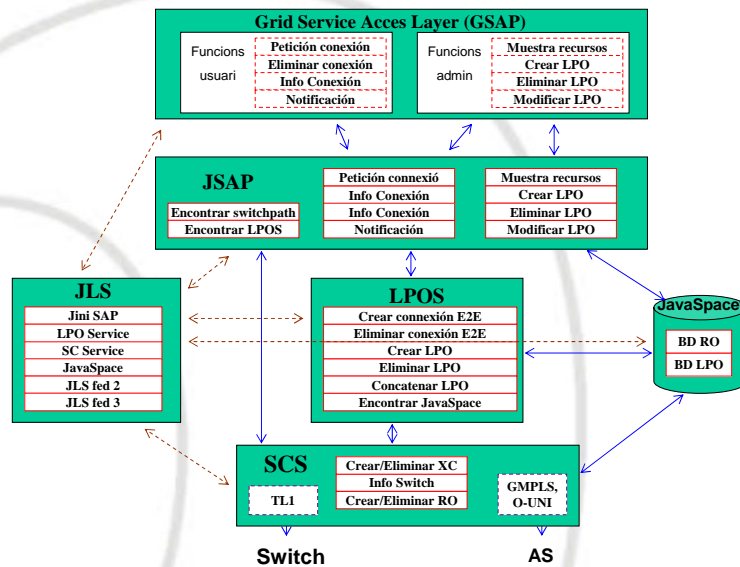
Grid Service Acces Layer (GSAP)

Funcions usuari

Petición conexión
Eliminar conexión
Info Conexión
Notificación

Funcions admin

Muestra recursos
Crear LPO
Eliminar LPO
Modificar LPO

JSAP

Encontrar switchpath
Encontrar LPOS

Petición connexió
Info Conexión
Info Conexión
Notificación

Muestra recursos
Crear LPO
Eliminar LPO
Modificar LPO

JLS

Jini SAP
LPO Service
SC Service
JavaSpace
JLS fed 2
JLS fed 3

LPOS

Crear connexión E2E
Eliminar conexión E2E
Crear LPO
Eliminar LPO
Concatenar LPO
Encontrar JavaSpace

JavaSpace

BD RO
BD LPO

SCS

TL1

Crear/Eliminar XC
Info Switch
Crear/Eliminar RO

GMPLS, O-UNI

Switch

AS